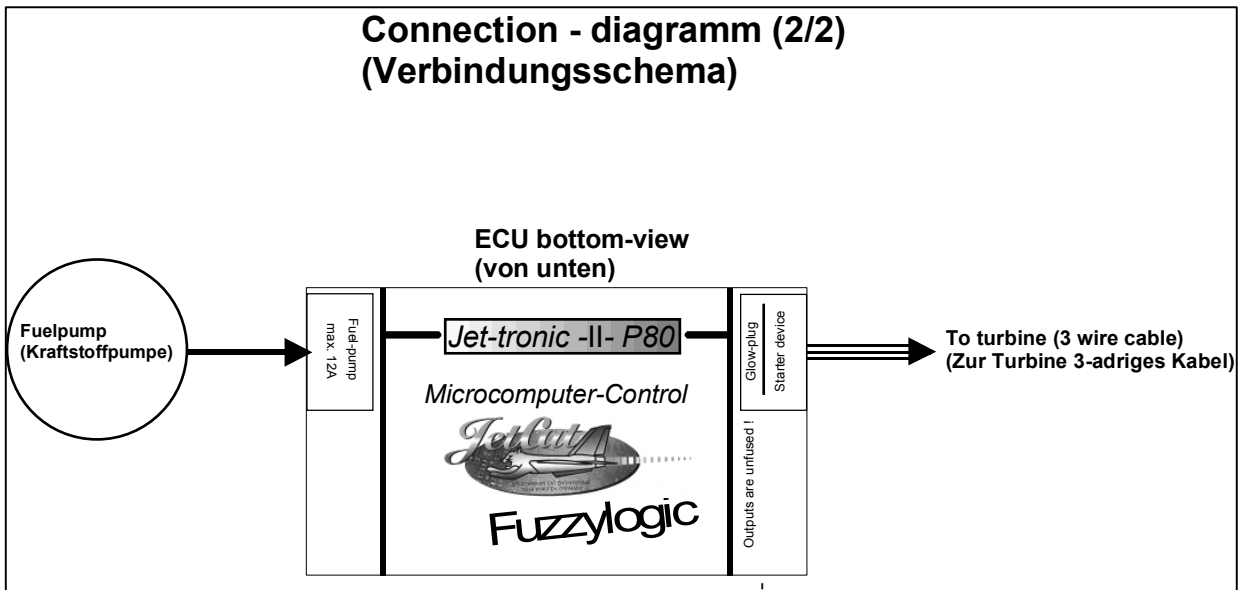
Connection - diagramm (2/2)
(Verbindungsschema)

ECU bottom-view
(von unten)

Fuelpump
(Kraftstoffpumpe)

Fuel-pump
max. 12A

Jet-tronic -II- P80

Microcomputer-Control

JetCat

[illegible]

Fuzzylogic

Glow-plug

Starter device

Outputs are unfused !

To turbine (3 wire cable)
(Zur Turbine 3-adriges Kabel)